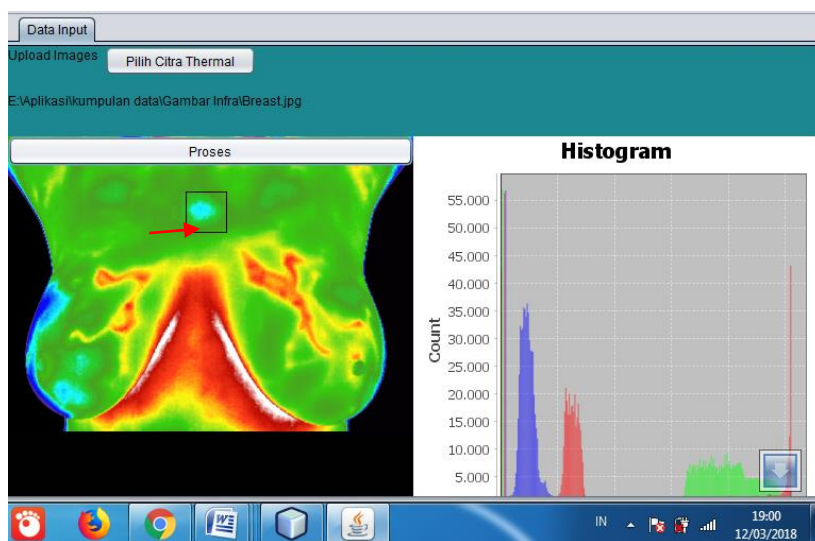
Data Input

Upload Images

Pilih Citra Thermal

E:\Aplikasi\kumpulan data\Gambar Infra\Breast.jpg

Proses

Histogram

Count

55.000
50.000
45.000
40.000
35.000
30.000
25.000
20.000
15.000
10.000
5.000

IN

19:00
12/03/2018